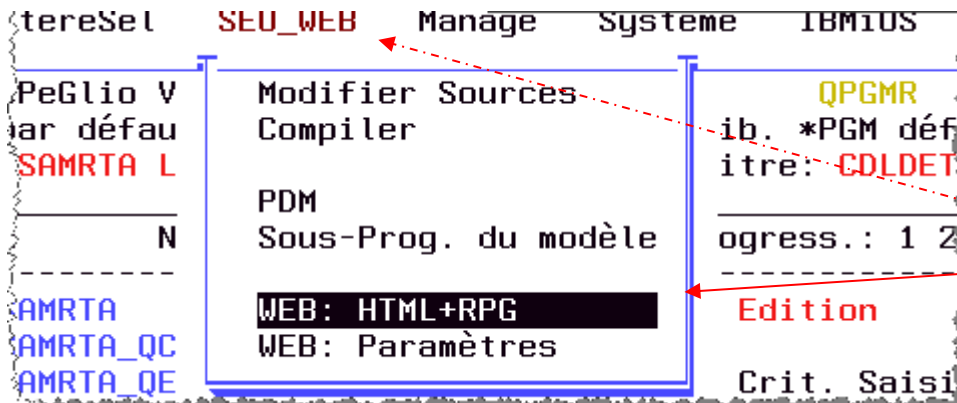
tereSel SEU_WEB Manage Systeme IBMiOS

PeGlio V
par défau
SAMRTA L

N
--------
AMRTA
AMRTA_QC
AMRTA_QE

Modifier Sources
Compiler

PDM
Sous-Prog. du modèle

WEB: HTML+RPG
WEB: Paramètres

QPGMR
ib. *PGM déf
itre: CDLDET

ogress.: 1 2
----------
Edition

Crit. Saisi